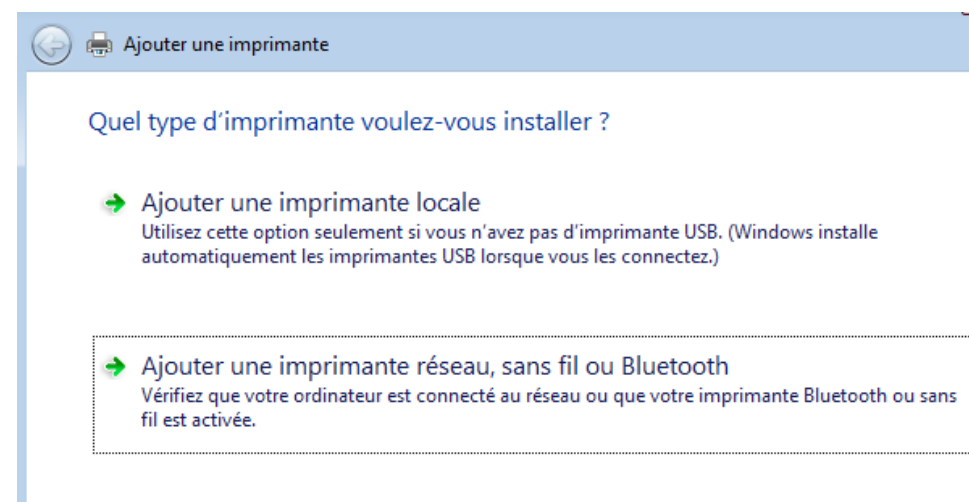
Ajouter une imprimante

Quel type d'imprimante voulez-vous installer ?

Ajouter une imprimante locale
Utilisez cette option seulement si vous n'avez pas d'imprimante USB. (Windows installe automatiquement les imprimantes USB lorsque vous les connectez.)

Ajouter une imprimante réseau, sans fil ou Bluetooth
Vérifiez que votre ordinateur est connecté au réseau ou que votre imprimante Bluetooth ou sans fil est activée.